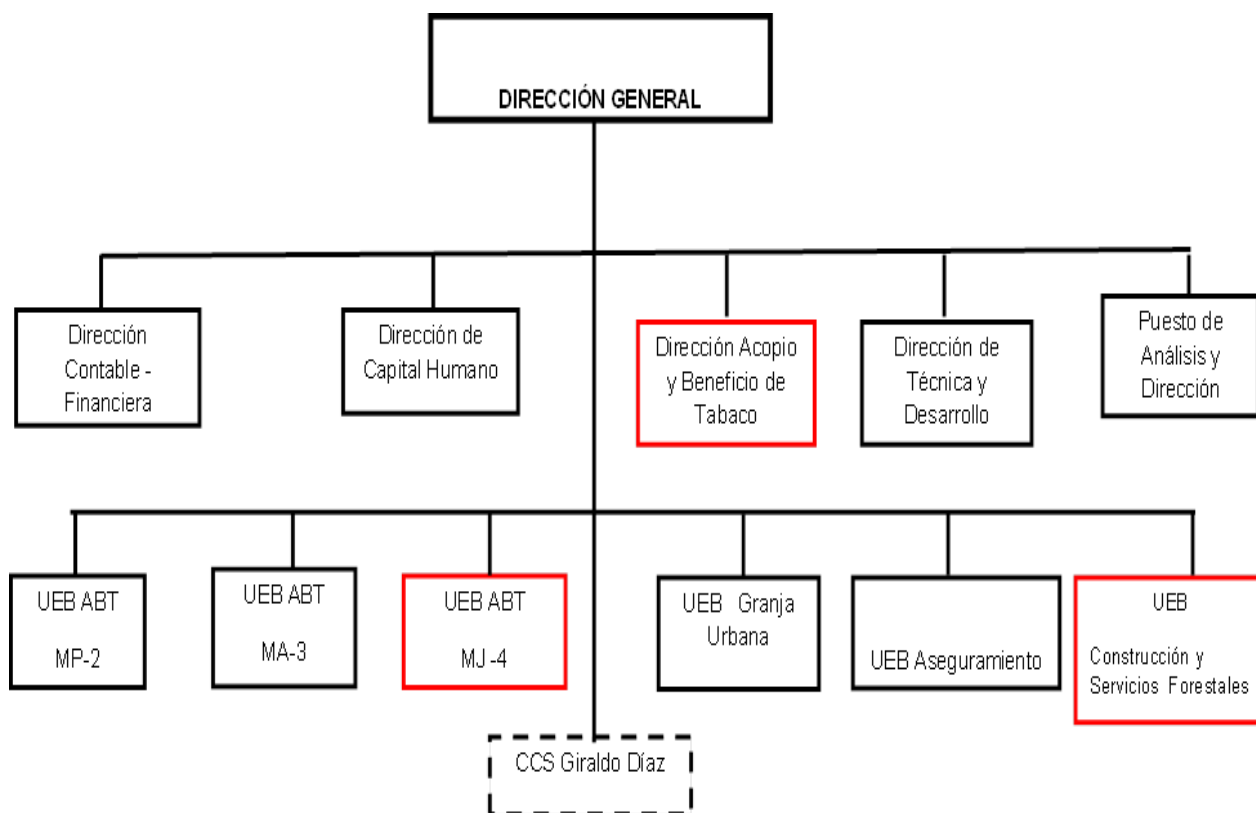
DIRECCIÓN GENERAL

Dirección Contable - Financiera

Dirección de Capital Humano

Dirección Acopio y Beneficio de Tabaco

Dirección de Técnica y Desarrollo

Puesto de Análisis y Dirección

UEB ABT MP-2

UEB ABT MA-3

UEB ABT MJ -4

UEB Granja Urbana

UEB Aseguramiento

UEB Construcción y Servicios Forestales

CCS Giraldo Díaz